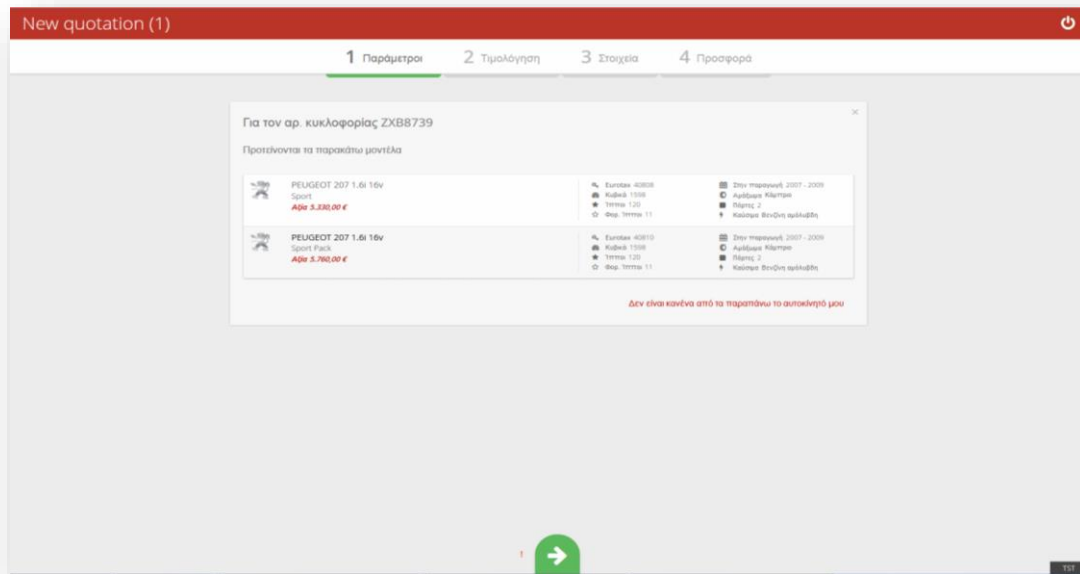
New quotation (1)

1 Παράμετροι
2 Τιμολόγηση
3 Στοιχεία
4 Προσφορά

Για τον αρ. κυκλοφορίας ZXB8739

Προτείνονται τα παρακάτω μοντέλα

PEUGEOT 207 1.6i 16v
Sport
Αξία 5.330,00 €

Eurotax 40808
Κυβικά 1598
Ίπποι 120
Φορ. Ίπποι 11

Στην παραγωγή 2007 - 2009
Αμάξωμα Κάμπριο
Πόρτες 2
Καύσιμο Βενζίνη αμόλυβδη

PEUGEOT 207 1.6i 16v
Sport Pack
Αξία 5.760,00 €

Eurotax 40810
Κυβικά 1598
Ίπποι 120
Φορ. Ίπποι 11

Στην παραγωγή 2007 - 2009
Αμάξωμα Κάμπριο
Πόρτες 2
Καύσιμο Βενζίνη αμόλυβδη

Δεν είναι κανένα από τα παραπάνω το αυτοκίνητό μου

!

TST